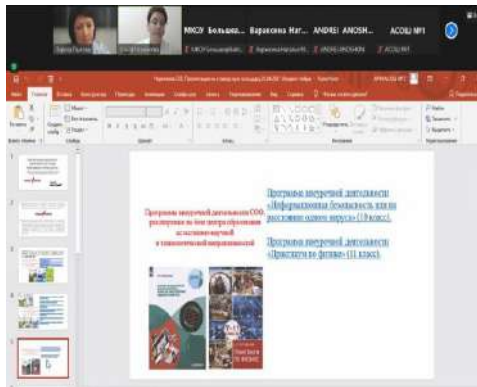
МКОУ Большеш... Варакина Нат... ANDREI ANOSH... АСОШ №1

Программы внеурочной деятельности СОО, реализуемые на базе центра образования естественно-научной и технологической направленностей

Программа внеурочной деятельности «Информационная безопасность или на расстоянии одного вируса» (10 класс).

Программа внеурочной деятельности «Практикум по физике» (11 класс).